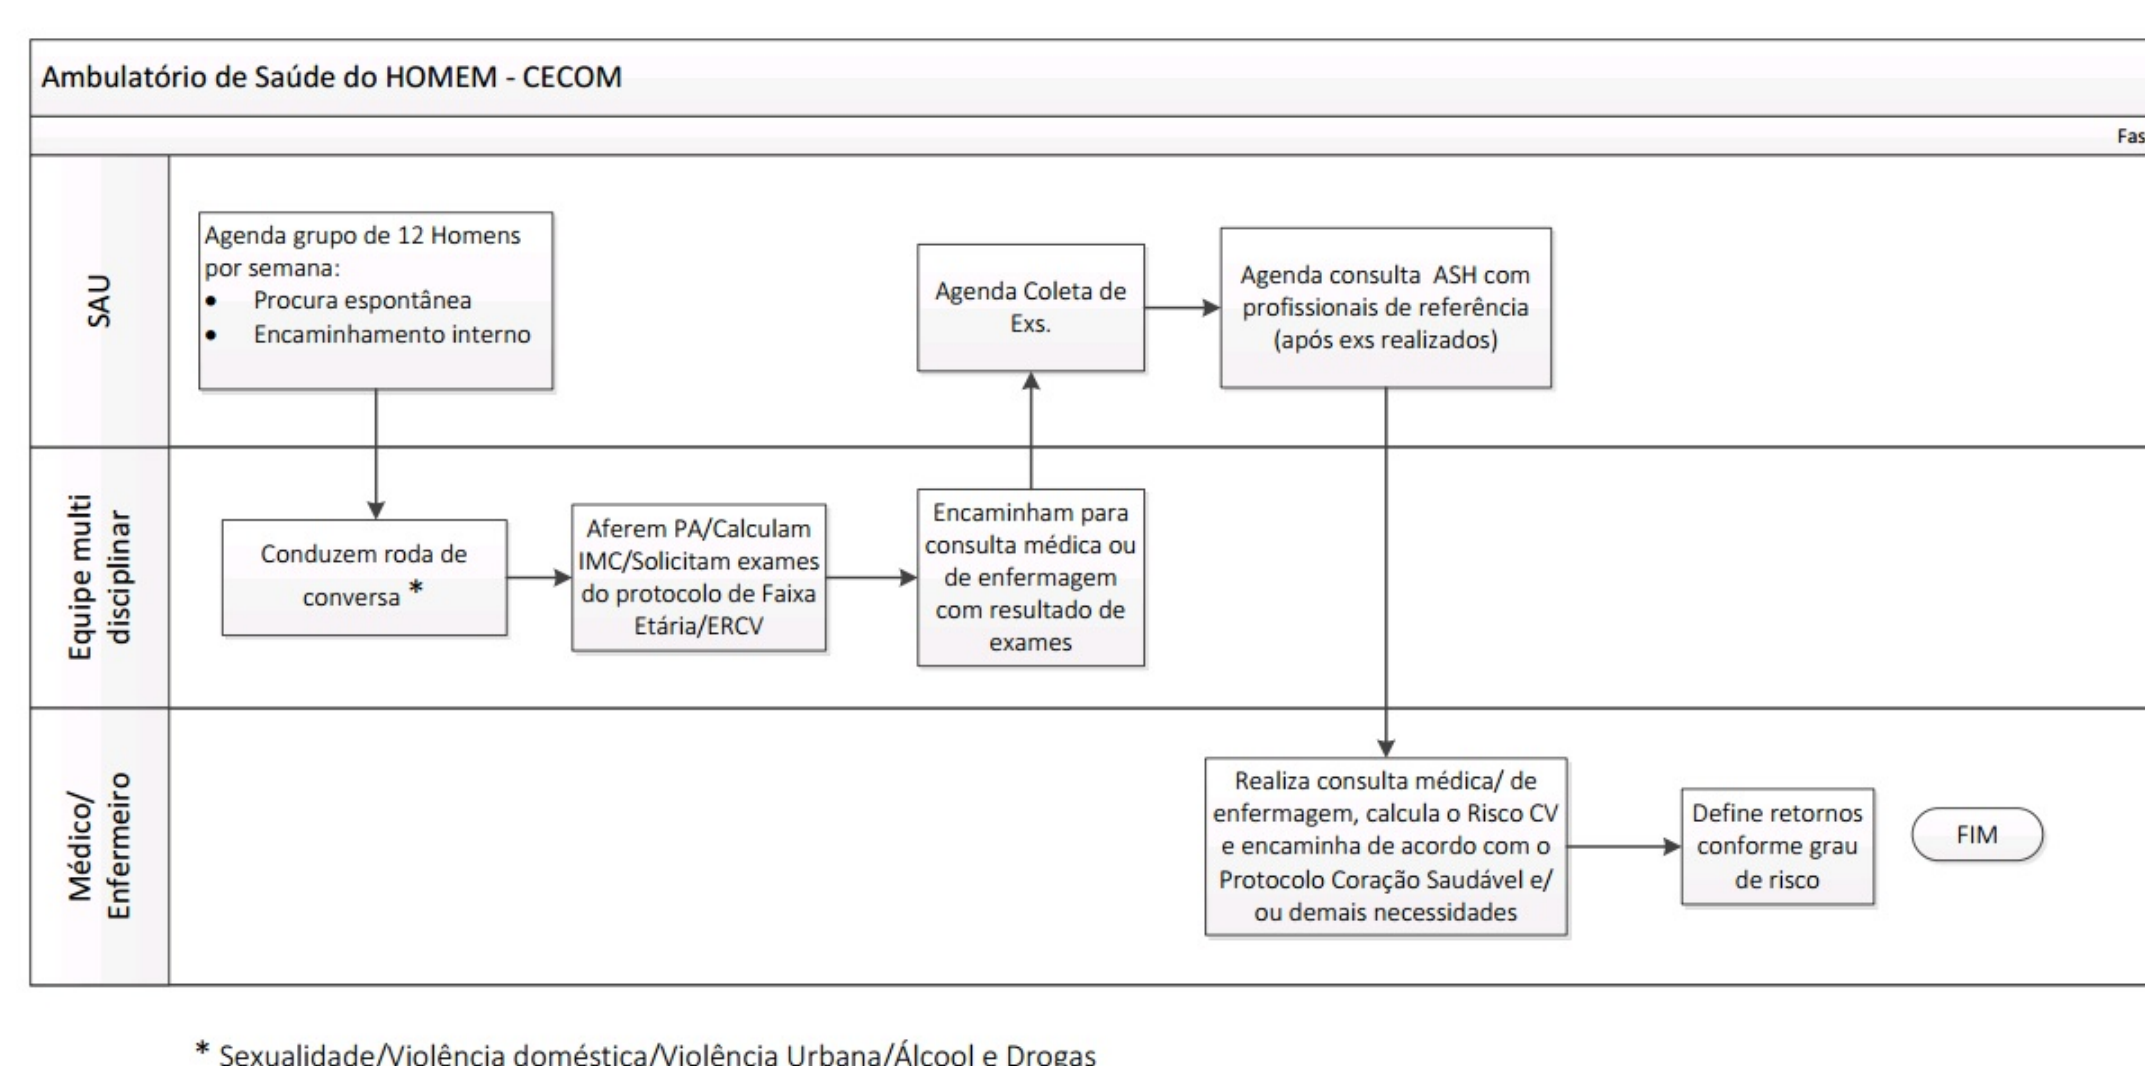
Ambulatório de Saúde do HOMEM - CECOM

Fas

SAU

Agenda grupo de 12 Homens por semana:
- Procura espontânea
- Encaminhamento interno

Agenda Coleta de Exs.

Agenda consulta ASH com profissionais de referência (após exs realizados)

Equipe multi disciplinar

Conduzem roda de conversa *

Aferem PA/Calculam IMC/Solicitam exames do protocolo de Faixa Etária/ERCV

Encaminham para consulta médica ou de enfermagem com resultado de exames

Médico/ Enfermeiro

Realiza consulta médica/ de enfermagem, calcula o Risco CV e encaminha de acordo com o Protocolo Coração Saudável e/ ou demais necessidades

Define retornos conforme grau de risco

FIM

* Sexualidade/Violência doméstica/Violência Urbana/Álcool e Drogas